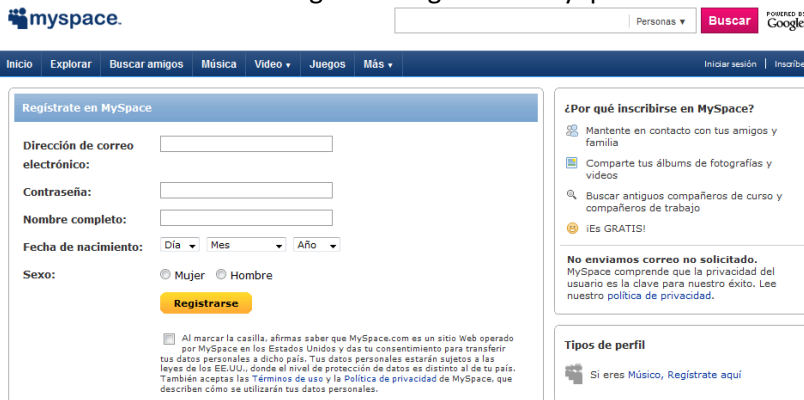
myspace.

Personas ▾ Buscar POWERED BY Google

Inicio Explorar Buscar amigos Música Video ▾ Juegos Más ▾

Iniciar sesión | Inscribe

Regístrate en MySpace

Dirección de correo electrónico:

Contraseña:

Nombre completo:

Fecha de nacimiento: Día Mes Año

Sexo: Mujer Hombre

Registrarse

Al marcar la casilla, afirmas saber que MySpace.com es un sitio Web operado por MySpace en los Estados Unidos y das tu consentimiento para transferir tus datos personales a dicho país. Tus datos personales estarán sujetos a las leyes de los EE.UU., donde el nivel de protección de datos es distinto al de tu país. También aceptas las Términos de uso y la Política de privacidad de MySpace, que describen cómo se utilizarán tus datos personales.

¿Por qué inscribirse en MySpace?

Mantente en contacto con tus amigos y familia

Comparte tus álbumes de fotografías y videos

Buscar antiguos compañeros de curso y compañeros de trabajo

¡Es GRATIS!

No enviamos correo no solicitado.
MySpace comprende que la privacidad del usuario es la clave para nuestro éxito. Lee nuestro política de privacidad.

Tipos de perfil

Si eres Músico, Regístrate aquí